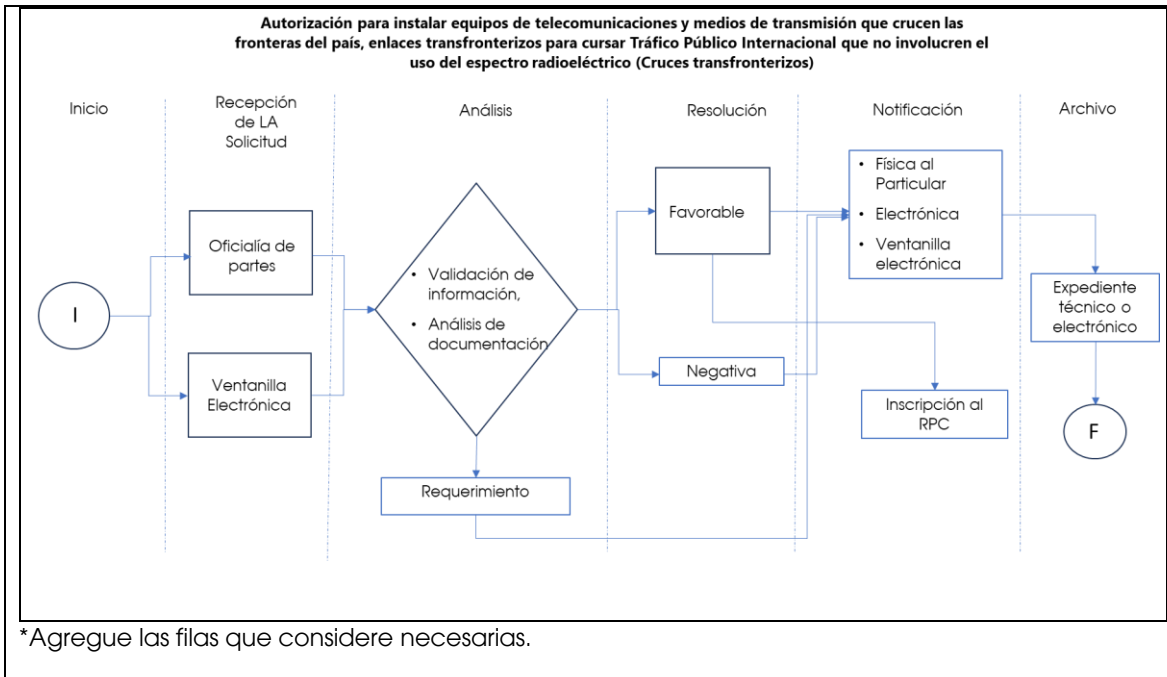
Autorización para instalar equipos de telecomunicaciones y medios de transmisión que crucen las fronteras del país, enlaces transfronterizos para cursar Tráfico Público Internacional que no involucren el uso del espectro radioeléctrico (Cruces transfronterizos)

Inicio

Recepción de LA Solicitud

Análisis

Resolución

Notificación

Archivo

I

Oficialía de partes

Ventanilla Electrónica

• Validación de información,
• Análisis de documentación

Requerimiento

Favorable

Negativa

• Física al Particular
• Electrónica
• Ventanilla electrónica

Inscripción al RPC

Expediente técnico o electrónico

F

*Agregue las filas que considere necesarias.